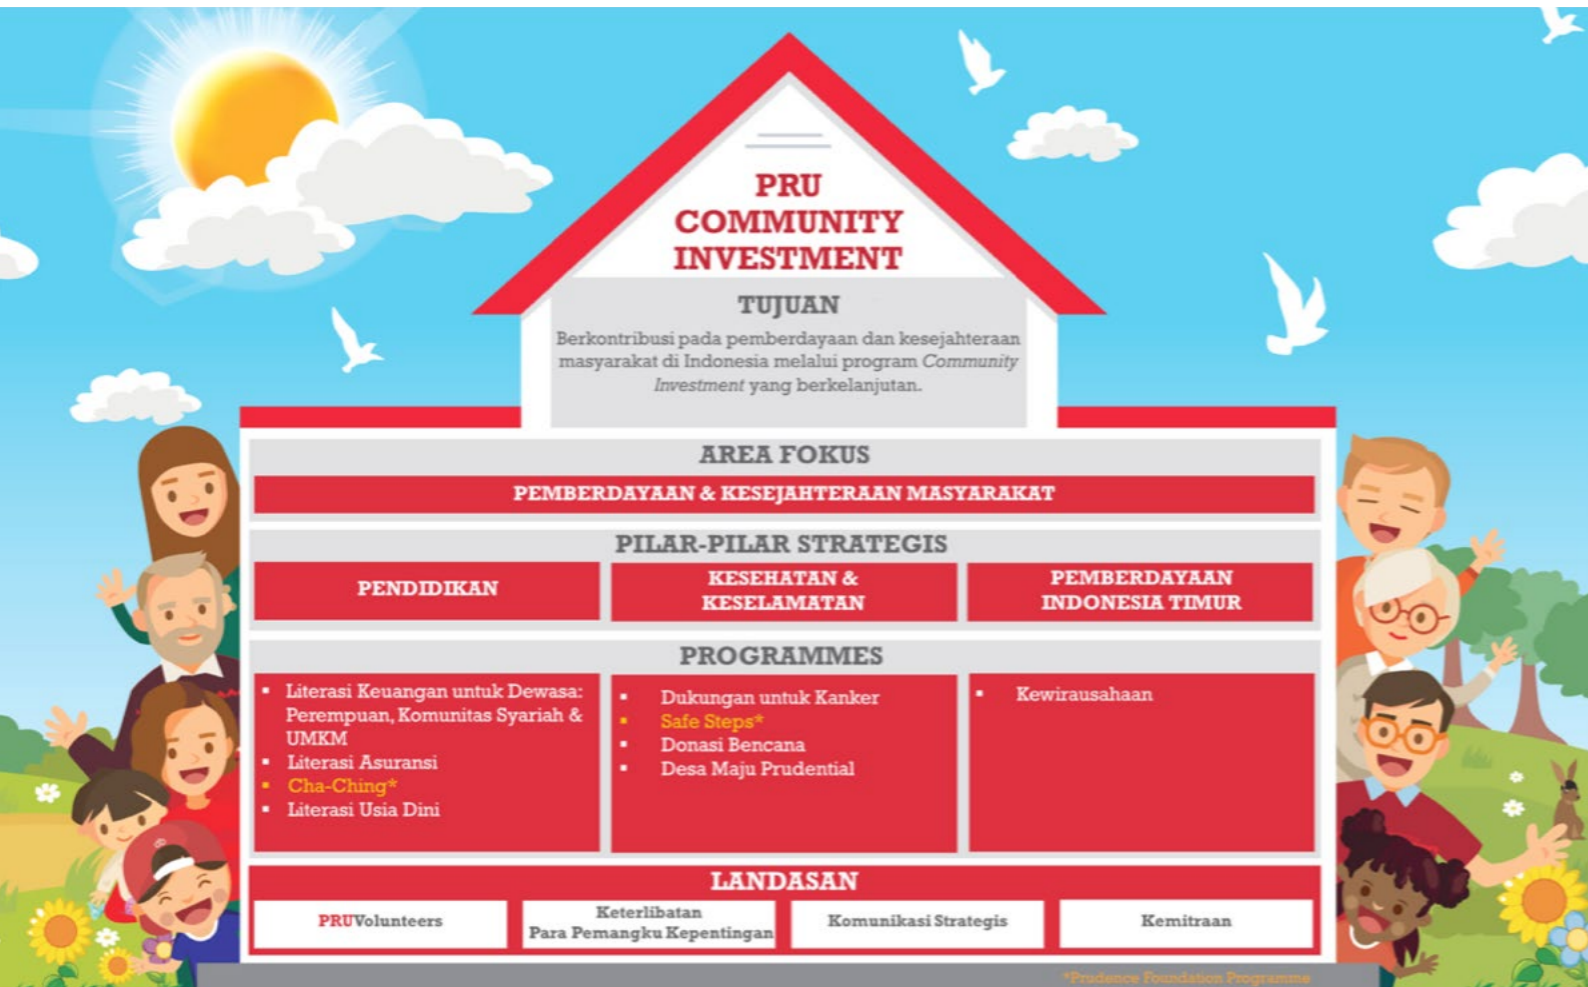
PRU COMMUNITY INVESTMENT

TUJUAN

Berkontribusi pada pemberdayaan dan kesejahteraan masyarakat di Indonesia melalui program Community Investment yang berkelanjutan.

AREA FOKUS

PEMBERDAYAAN & KESEJAHTERAAN MASYARAKAT

PILAR-PILAR STRATEGIS

| PENDIDIKAN | KESEHATAN & KESELAMATAN | PEMBERDAYAAN INDONESIA TIMUR |
|---|---|---|

PROGRAMMES

| • Literasi Keuangan untuk Dewasa: Perempuan, Komunitas Syariah & UMKM<br>• Literasi Asuransi<br>• Cha-Ching*<br>• Literasi Usia Dini | • Dukungan untuk Kanker<br>• Safe Steps*<br>• Donasi Bencana<br>• Desa Maju Prudential | • Kewirausahaan |
|---|---|---|

LANDASAN

| PRUVolunteers | Keterlibatan Para Pemangku Kepentingan | Komunikasi Strategis | Kemitraan |
|---|---|---|---|

*Prudence Foundation Programme